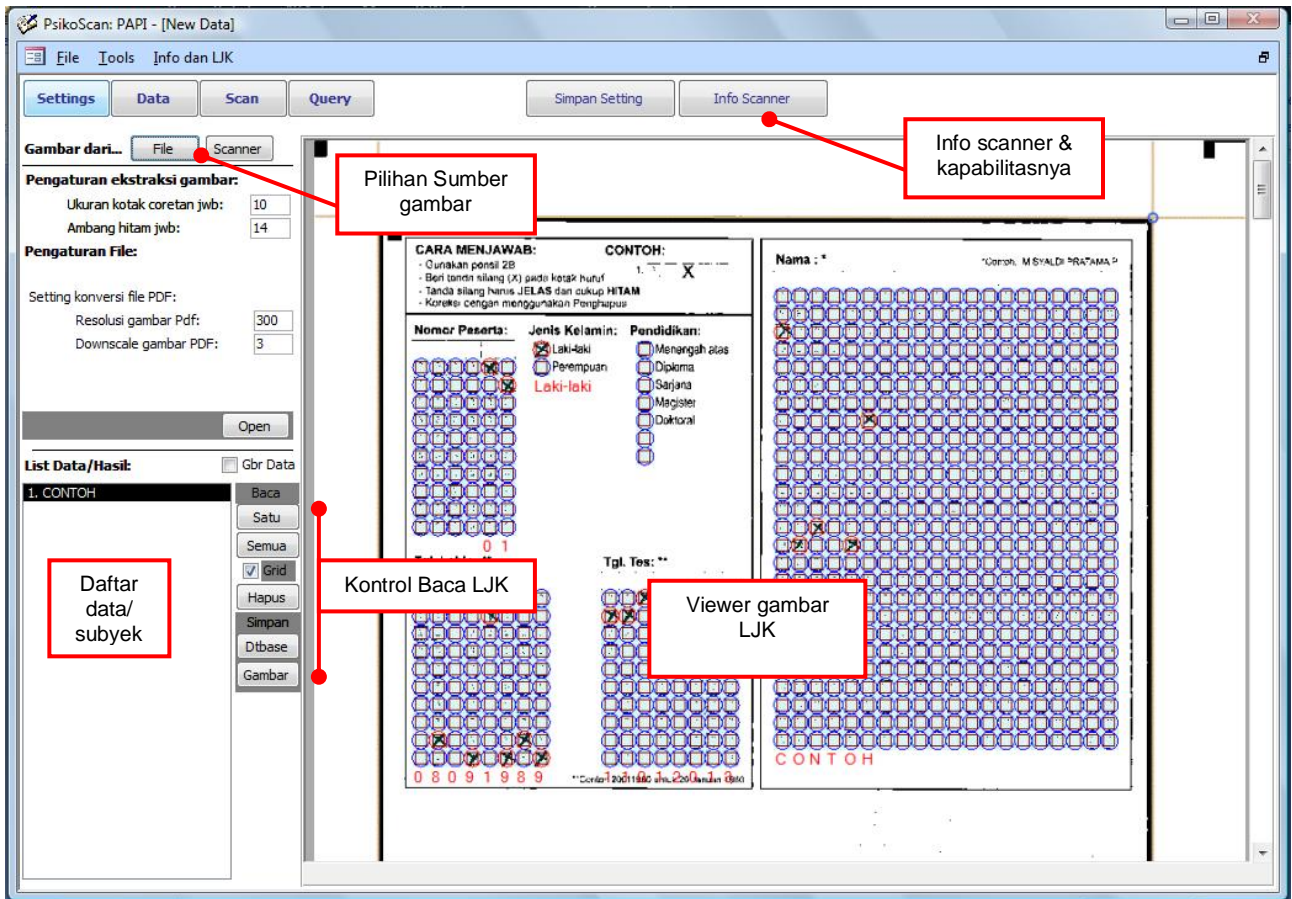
PsikoScan: PAPI - [New Data]

File Tools Info dan LJK

Settings Data Scan Query

Simpan Setting Info Scanner

Info scanner & kapabilitasnya

Gambar dari... File Scanner

Pilihan Sumber gambar

Pengaturan ekstraksi gambar:
Ukuran kotak coretan jwb: 10
Ambang hitam jwb: 14
Pengaturan File:

Setting konversi file PDF:
Resolusi gambar Pdf: 300
Downscale gambar PDF: 3

Open

List Data/Hasil: Gbr Data
1. CONTOH

Baca
Satu
Semua
Grid
Hapus
Simpan
Dtbase
Gambar

Daftar data/ subyek

Kontrol Baca LJK

Viewer gambar LJK

CARA MENJAWAB:
- Gunakan pensil 2B
- Beri tanda silang (X) pada kotak huruf
- Tanda silang harus JELAS dan cukup HITAM
- Koreksi dengan menggunakan Penghapus

CONTOH:
1. X

Nomor Peserta:
Jenis Kelamin:
Laki-laki
Perempuan
Laki-laki

Pendidikan:
Menengah atas
Diploma
Sarjana
Magister
Doktoral

0 1

Tgl. Tes: **

0 8 0 9 1 9 8 9

Nama : *
*Contoh: M SYALDI PRATAMA P

C O N T O H